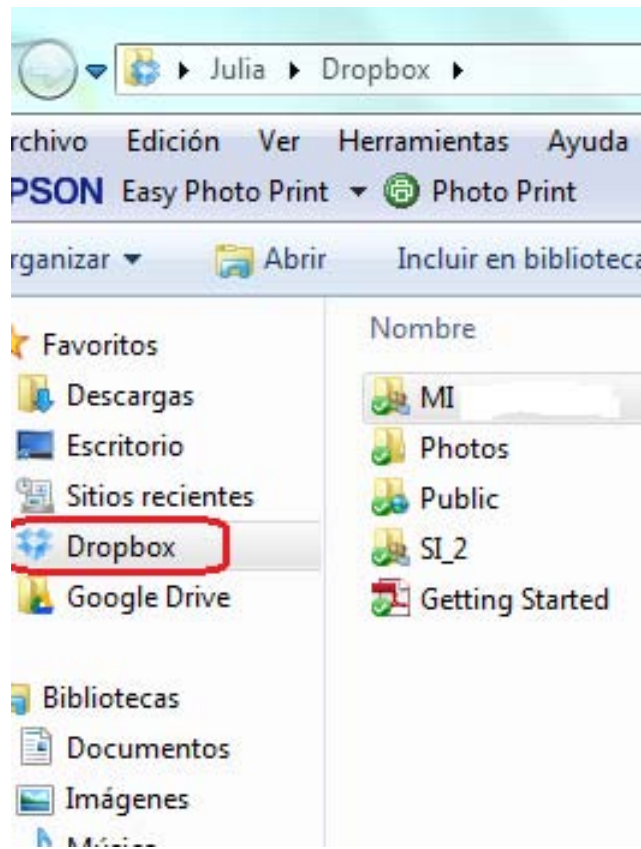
▸ Julia ▸ Dropbox ▸

rchivo Edición Ver Herramientas Ayuda

PSON Easy Photo Print ▾ Photo Print

rganizar ▾ Abrir Incluir en biblioteca

Favoritos
Descargas
Escritorio
Sitios recientes
Dropbox
Google Drive

Bibliotecas
Documentos
Imágenes
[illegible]

Nombre
MI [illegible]
Photos
Public
SI_2
Getting Started